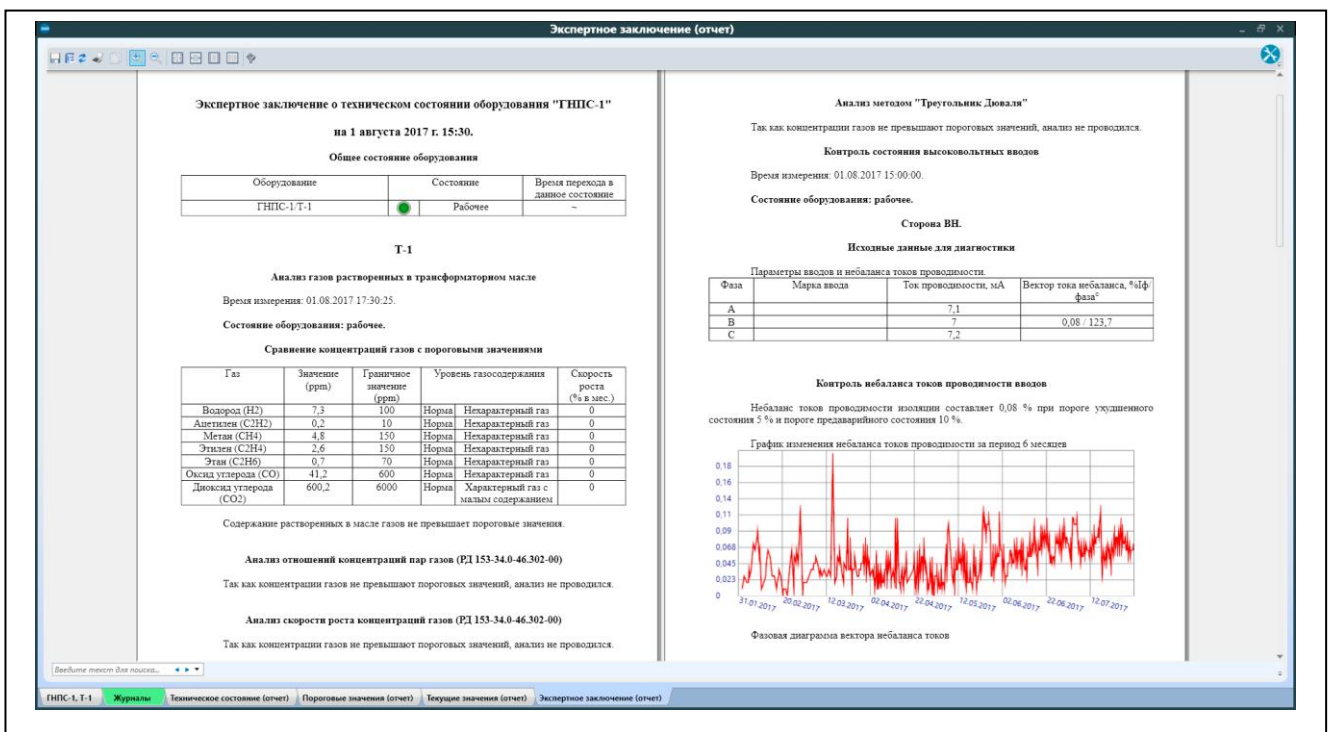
Экспертное заключение (отчет)

Экспертное заключение о техническом состоянии оборудования "ГНПС-1"

на 1 августа 2017 г. 15:30.

Общее состояние оборудования

| Оборудование | Состояние | | Время перехода в данное состояние |
|---|---|---|---|
| ГНПС-1/Т-1 | | Рабочее | – |

Т-1

Анализ газов растворенных в трансформаторном масле

Время измерения: 01.08.2017 17:30:25.

Состояние оборудования: рабочее.

Сравнение концентраций газов с пороговыми значениями

| Газ | Значение (ppm) | Граничное значение (ppm) | Уровень газосодержания | | Скорость роста (% в мес.) |
|---|---|---|---|---|---|
| Водород (H2) | 7,3 | 100 | Норма | Нехарактерный газ | 0 |
| Ацетилен (C2H2) | 0,2 | 10 | Норма | Нехарактерный газ | 0 |
| Метан (CH4) | 4,8 | 150 | Норма | Нехарактерный газ | 0 |
| Этилен (C2H4) | 2,6 | 150 | Норма | Нехарактерный газ | 0 |
| Этан (C2H6) | 0,7 | 70 | Норма | Нехарактерный газ | 0 |
| Оксид углерода (CO) | 41,2 | 600 | Норма | Нехарактерный газ | 0 |
| Диоксид углерода (CO2) | 600,2 | 6000 | Норма | Характерный газ с малым содержанием | 0 |

Содержание растворенных в масле газов не превышает пороговые значения.

Анализ отношений концентраций пар газов (РД 153-34.0-46.302-00)

Так как концентрации газов не превышают пороговых значений, анализ не проводился.

Анализ скорости роста концентраций газов (РД 153-34.0-46.302-00)

Так как концентрации газов не превышают пороговых значений, анализ не проводился.

Анализ методом "Треугольник Дюваля"

Так как концентрации газов не превышают пороговых значений, анализ не проводился.

Контроль состояния высоковольтных вводов

Время измерения: 01.08.2017 15:00:00.

Состояние оборудования: рабочее.

Сторона ВН.

Исходные данные для диагностики

Параметры вводов и небаланса токов проводимости.

| Фаза | Марка ввода | Ток проводимости, мА | Вектор тока небаланса, %Iф/фаза° |
|---|---|---|---|
| A | | 7,1 | |
| B | | 7 | 0,08 / 123,7 |
| C | | 7,2 | |

Контроль небаланса токов проводимости вводов

Небаланс токов проводимости изоляции составляет 0,08 % при пороге ухудшенного состояния 5 % и пороге предаварийного состояния 10 %.

График изменения небаланса токов проводимости за период 6 месяцев

0,18
0,16
0,14
0,11
0,09
0,068
0,045
0,023
0
31.01.2017 20.02.2017 12.03.2017 02.04.2017 22.04.2017 12.05.2017 02.06.2017 22.06.2017 12.07.2017

Фазовая диаграмма вектора небаланса токов

Введите текст для поиска...

ГНПС-1, Т-1 | Журналы | Техническое состояние (отчет) | Пороговые значения (отчет) | Текущие значения (отчет) | Экспертное заключение (отчет)